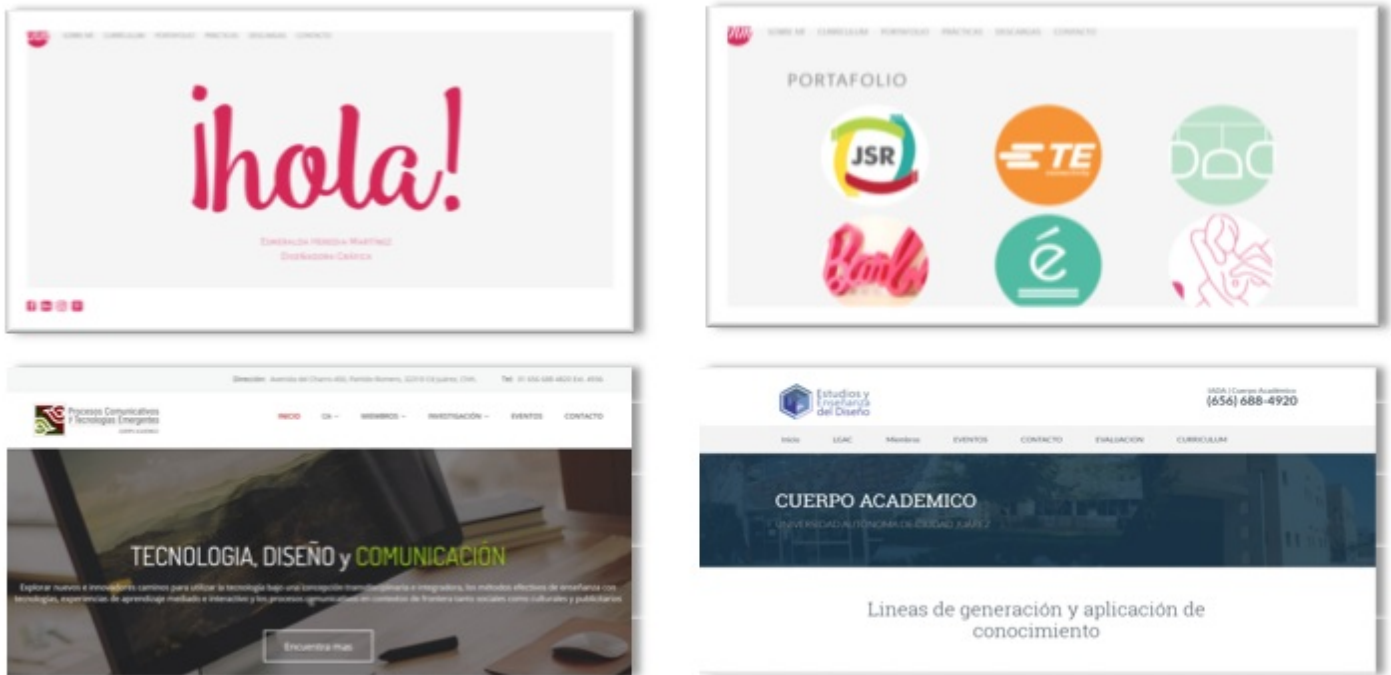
SOBRE MI CURRICULUM PORTAFOLIO PRACTICAS DESCARGAS CONTACTO

¡hola!

Esmeralda Heredia Martinez
Diseñadora Gráfica

SOBRE MI CURRICULUM PORTAFOLIO PRACTICAS DESCARGAS CONTACTO

PORTAFOLIO

JSR

TE

Dirección: Avenida del Charro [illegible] Tel: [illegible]

Procesos Comunicativos y Tecnologías Emergentes
CUERPO ACADEMICO

INICIO CA MIEMBROS INVESTIGACIÓN EVENTOS CONTACTO

TECNOLOGIA, DISEÑO y COMUNICACIÓN

Explorar nuevos e innovadores caminos para utilizar la tecnología bajo una concepción transdisciplinaria e integradora, los métodos efectivos de enseñanza con tecnologías, experiencias de aprendizaje mediado e interactivo y los procesos comunicativos en contextos de frontera tanto sociales como culturales y publicitarios

Encuentra mas

Estudios y Enseñanza del Diseño

IADA | Cuerpo Académico
(656) 688-4920

Inicio LGAC Miembros EVENTOS CONTACTO EVALUACION CURRICULUM

CUERPO ACADEMICO
UNIVERSIDAD AUTONOMA DE CIUDAD JUAREZ

Lineas de generación y aplicación de conocimiento